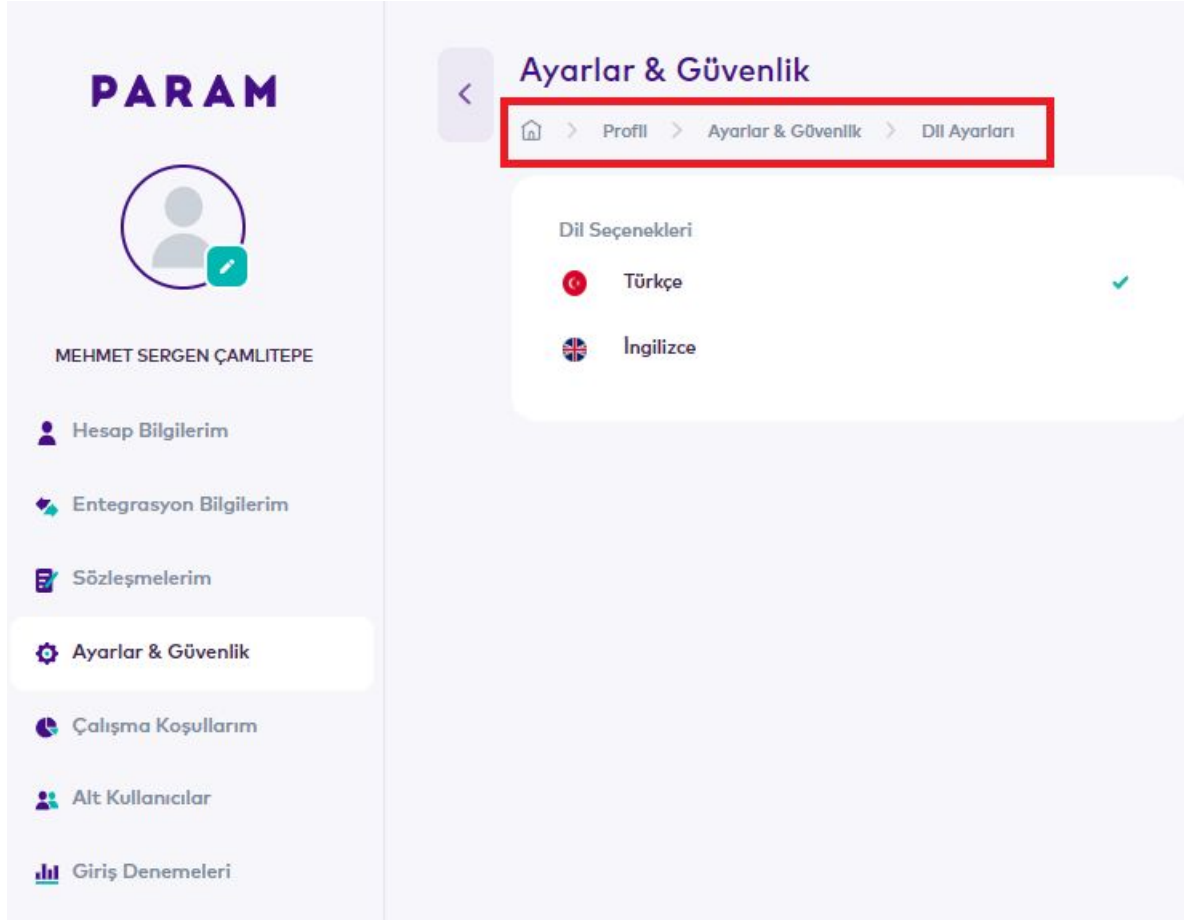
PARAM

MEHMET SERGEN ÇAMLITEPE

Hesap Bilgilerim

Entegrasyon Bilgilerim

Sözleşmelerim

Ayarlar & Güvenlik

Çalışma Koşullarım

Alt Kullanıcılar

Giriş Denemeleri

<

Ayarlar & Güvenlik

> Profil > Ayarlar & Güvenlik > Dil Ayarları

Dil Seçenekleri

Türkçe

İngilizce